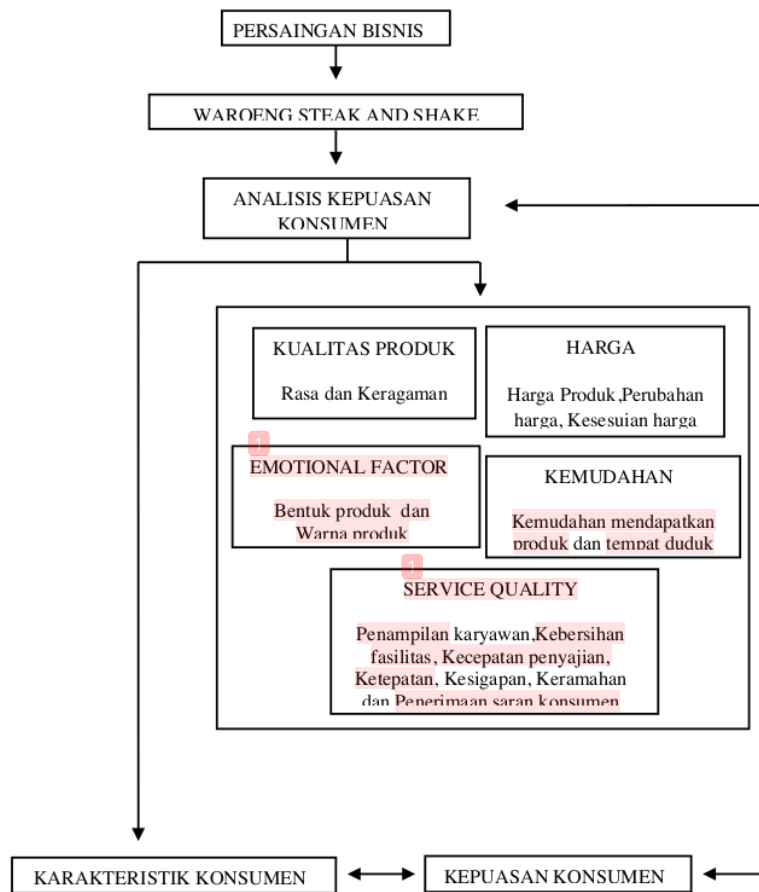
PERSAINGAN BISNIS

WAROENG STEAK AND SHAKE

ANALISIS KEPUASAN KONSUMEN

KUALITAS PRODUK

Rasa dan Keragaman

HARGA

Harga Produk,Perubahan harga, Kesesuian harga

1

EMOTIONAL FACTOR

Bentuk produk dan Warna produk

KEMUDAHAN

Kemudahan mendapatkan produk dan tempat duduk

1

SERVICE QUALITY

Penampilan karyawan,Kebersihan fasilitas, Kecepatan penyajian, Ketepatan, Kesigapan, Keramahan dan Penerimaan saran konsumen

KARAKTERISTIK KONSUMEN

KEPUASAN KONSUMEN